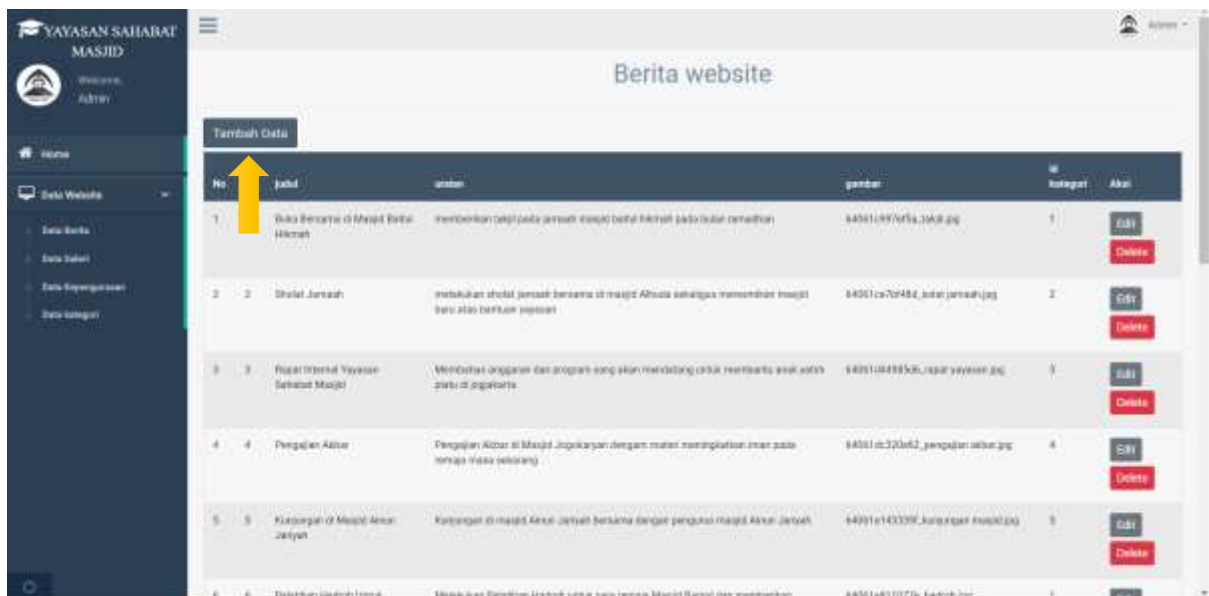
YAYASAN SAHABAT MASJID

Welcome, Admin

Admin

Home

Data Website

Data Berita

Data Galeri

Data Kepengurusan

Data kategori

Berita website

Tambah Data

| No | | judul | ulasan | gambar | id kategori | Aksi |
|---|---|---|---|---|---|---|
| 1 | | Buka Bersama di Masjid Baitul Hikmah | memberikan takjil pada jamaah masjid baitul hikmah pada bulan ramadhan | 64061c997ef5a_takjil.jpg | 1 | Edit Delete |
| 2 | 2 | Sholat Jamaah | melakukan sholat jamaah bersama di masjid Alhuda sekaligus meresmikan masjid baru atas bantuan yayasan | 64061ce7bf48d_sholat jamaah.jpg | 2 | Edit Delete |
| 3 | 3 | Rapat Internal Yayasan Sahabat Masjid | Membahas anggaran dan program yang akan mendatang untuk membantu anak yatim piatu di jogjakarta | 64061d4498 5db_rapat yayasan.jpg | 3 | Edit Delete |
| 4 | 4 | Pengajian Akbar | Pengajian Akbar di Masjid Jogokaryan dengan materi meningkatkan iman pada remaja masa sekarang | 64061dc320a62_pengajian akbar.jpg | 4 | Edit Delete |
| 5 | 5 | Kunjungan di Masjid Annur Jariyah | Kunjungan di masjid Annur Jariyah bersama dengan pengurus masjid Annur Jariyah | 64061e143339f_kunjungan masjid.jpg | 5 | Edit Delete |
| 6 | 6 | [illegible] | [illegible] | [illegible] | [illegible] | |